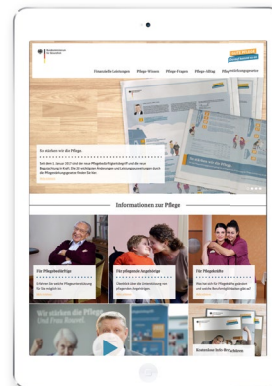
Finanzielle Leistungen Pflege-Wissen Pflege-Fragen Pflege-Alltag

So stärken wir die Pflege

Informationen zur Pflege

Für Pflegebedürftige

Für pflegende Angehörige

Für Pflegekräfte

Wir stärken die Pflege

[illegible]